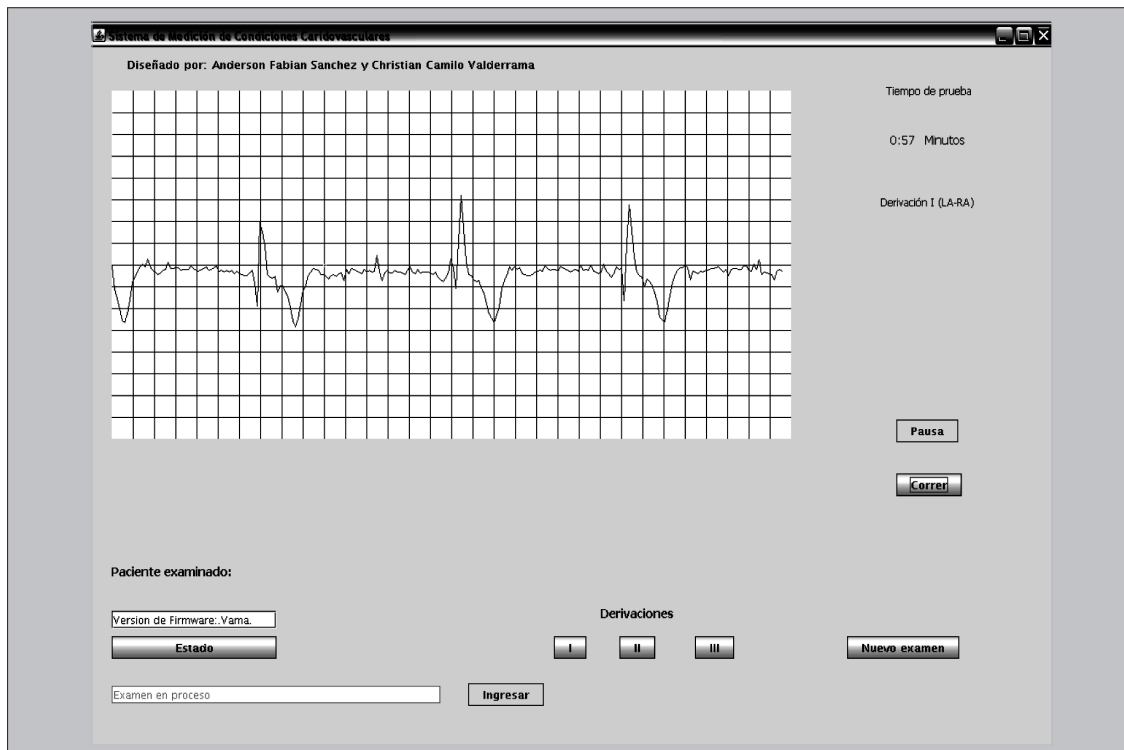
Sistema de Medición de Condiciones Cardiovasculares

Diseñado por: Anderson Fabian Sanchez y Christian Camilo Valderrama

Tiempo de prueba

0:57 Minutos

Derivación I (LA-RA)

Pausa

Correr

Paciente examinado:

Version de Firmware:.Vama.

Estado

Derivaciones

I

II

III

Nuevo examen

Examen en proceso

Ingresar